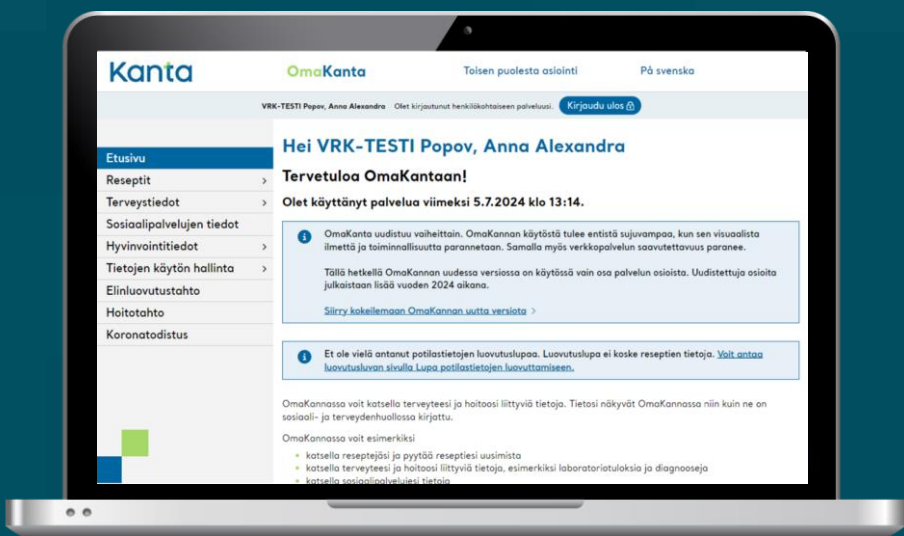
Kanta
OmaKanta
Toisen puolesta asiointi
På svenska

VRK-TESTI Popov, Anna Alexandra Olet kirjautunut henkilökohtaiseen palveluusi. Kirjaudu ulos

Etusivu
Reseptit
Terveystiedot
Sosiaalipalvelujen tiedot
Hyvinvointitiedot
Tietojen käytön hallinta
Elinluovutustahto
Hoitotahto
Koronatodistus

Hei VRK-TESTI Popov, Anna Alexandra

Tervetuloa OmaKantaan!

Olet käyttänyt palvelua viimeksi 5.7.2024 klo 13:14.

OmaKanta uudistuu vaiheittain. OmaKannan käytöstä tulee entistä sujuvampaa, kun sen visuaalista ilmettä ja toiminnallisuutta parannetaan. Samalla myös verkkopalvelun saavutettavuus paranee.

Tällä hetkellä OmaKannan uudessa versiossa on käytössä vain osa palvelun osioista. Uudistettuja osioita julkaistaan lisää vuoden 2024 aikana.

Siirry kokeilemaan OmaKannan uutta versiota

Et ole vielä antanut potilastietojen luovutuslupaa. Luovutuslupa ei koske reseptien tietoja. Voit antaa luovutusluvan sivulla Lupa potilastietojen luovuttamiseen.

OmaKannassa voit katsella terveyteesi ja hoitoosi liittyviä tietoja. Tietosi näkyvät OmaKannassa niin kuin ne on sosiaali- ja terveydenhuollossa kirjattu.

OmaKannassa voit esimerkiksi
katsella reseptejäsi ja pyytää reseptiesi uusimista
katsella terveyteesi ja hoitoosi liittyviä tietoja, esimerkiksi laboratoriotuloksia ja diagnooseja
katsella sosiaalipalvelujesi tietoja